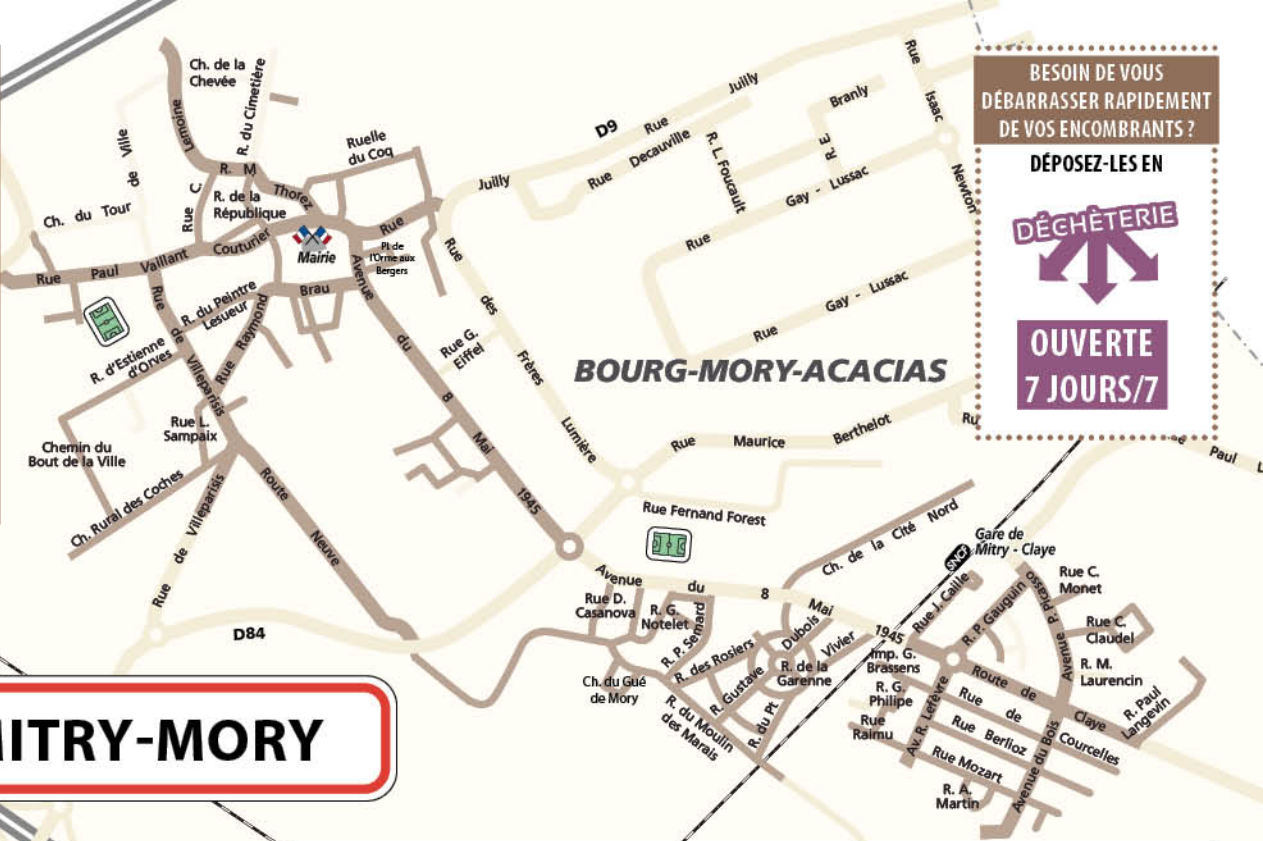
Ch. de la Chevée
R. du Cimetière
Lemoine
R. M. Thorez
Ruelle du Coq
Ch. du Tour de Ville
Rue C.
R. de la République
Rue Couturier
Rue Paul Vaillant
Mairie
Pl. de l'Orme aux Bergers
Brau
Avenue du 8 Mai 1945
Rue des Frères Lumière
Rue G. Eiffel
R. du Peintre Lesueur
Rue de Villeparisis
Rue Raymond
R. d'Estienne d'Orves
Rue L. Sampaix
Chemin du Bout de la Ville
Ch. Rural des Coches
Route Neuve
Rue de Villeparisis
D84
D9
Rue Jullly
Jullly
Rue Decauville
R. L. Foucault
Branly
R. E.
Rue Gay - Lussac
Rue Gay - Lussac
Rue Isaac Newton
BOURG-MORY-ACACIAS
Rue Maurice Berthelot
Rue Fernand Forest
Ch. de la Cité Nord
Rue Paul L
Ru
BESOIN DE VOUS DÉBARRASSER RAPIDEMENT DE VOS ENCOMBRANTS ?
DÉPOSEZ-LES EN
DÉCHÈTERIE
OUVERTE 7 JOURS/7
Avenue du 8 Mai 1945
Rue D. Casanova
R. G. Notelet
R. P. Semard
R. des Rosiers
Dubois
Vivier
R. Gustave
R. de la Garenne
R. du Pt.
Ch. du Gué de Mory
R. du Moulin des Marais
Gare de Mitry - Claye
SNCF
Rue J. Caille
R. P. Gauguin
Avenue P. Picasso
Rue C. Monet
Rue C. Claudel
R. M. Laurencin
R. Paul Langevin
Imp. G. Brassens
R. G. Philipe
Rue Raimu
Av. R. Lefèvre
Route de Claye
Rue de Courcelles
Rue Berlioz
Rue Mozart
R. A. Martin
Avenue du Bois
ITRY-MORY